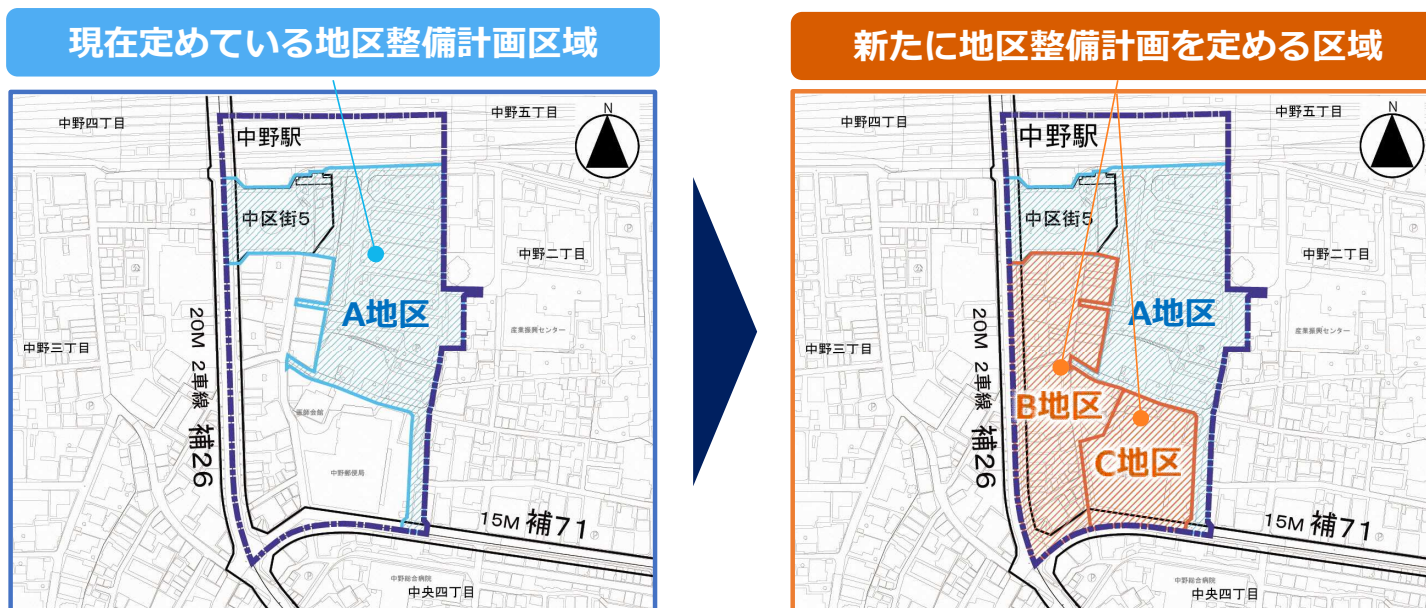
現在定めている地区整備計画区域

中野四丁目
中野五丁目
N
中野駅
中区街5
中野二丁目
A地区
産業振興センター
中野三丁目
20M 2車線
補26
中野郵便局
15M 補71
中野総合病院
中央四丁目

新たに地区整備計画を定める区域

中野四丁目
中野五丁目
N
中野駅
中区街5
中野二丁目
A地区
産業振興センター
中野三丁目
20M 2車線
補26
B地区
C地区
15M 補71
中野総合病院
中央四丁目